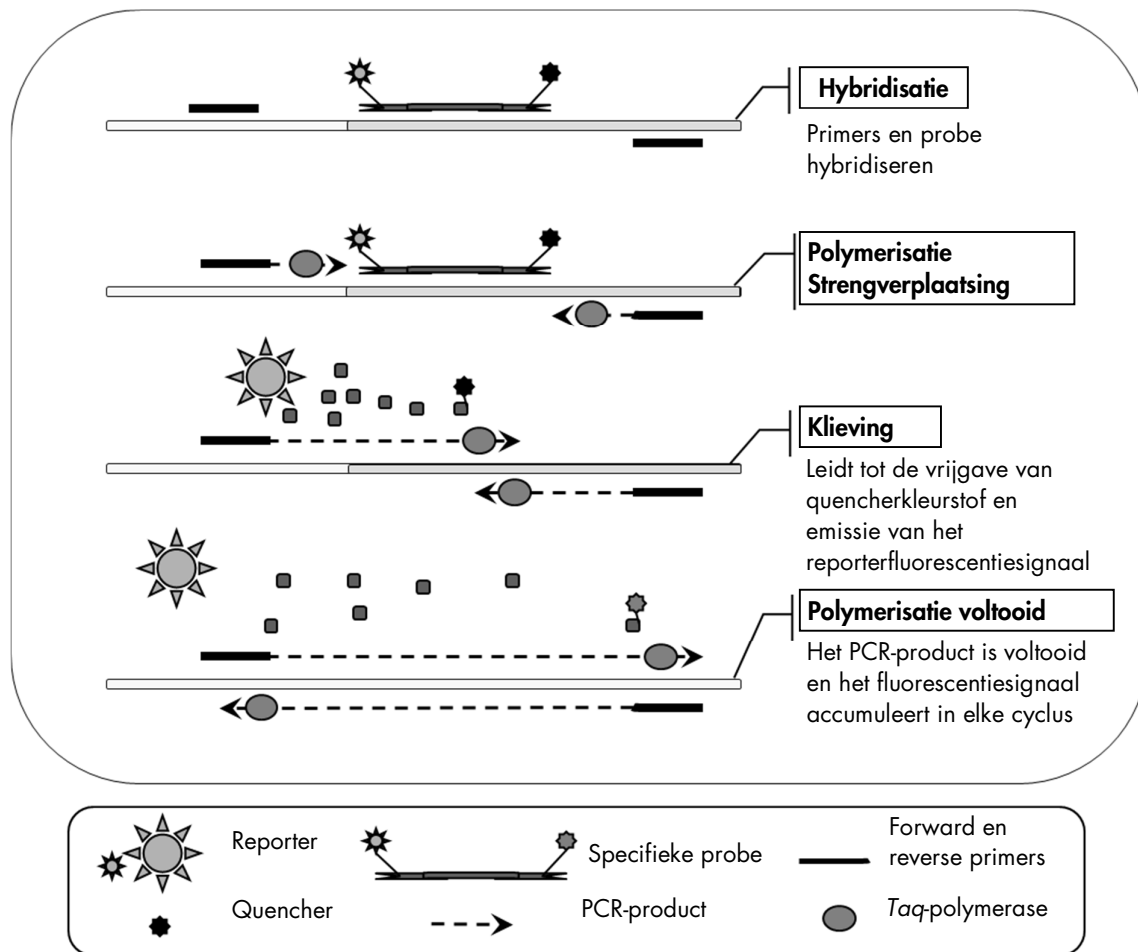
Hybridisatie

Primers en probe hybridiseren

Polymerisatie
Strengverplaatsing

Klieving

Leidt tot de vrijgave van quencherkleurstof en emissie van het reporterfluorescentiesignaal

Polymerisatie voltooid

Het PCR-product is voltooid en het fluorescentiesignaal accumuleert in elke cyclus

Reporter

Specifieke probe

Forward en reverse primers

Quencher

PCR-product

*Taq*-polymerase